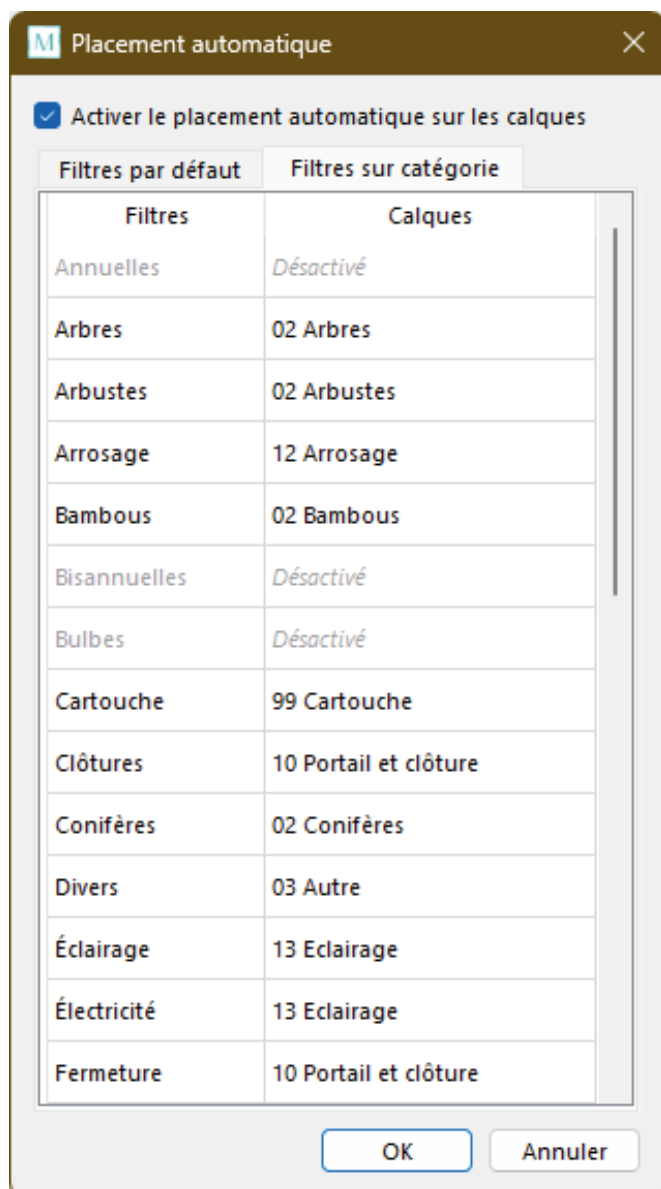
M Placement automatique ✕

Activer le placement automatique sur les calques

Filtres par défaut | Filtres sur catégorie

| Filtres | Calques |
|---|---|
| Annuelles | Désactivé |
| Arbres | 02 Arbres |
| Arbustes | 02 Arbustes |
| Arrosage | 12 Arrosage |
| Bambous | 02 Bambous |
| Bisannuelles | Désactivé |
| Bulbes | Désactivé |
| Cartouche | 99 Cartouche |
| Clôtures | 10 Portail et clôture |
| Conifères | 02 Conifères |
| Divers | 03 Autre |
| Éclairage | 13 Eclairage |
| Électricité | 13 Eclairage |
| Fermeture | 10 Portail et clôture |

OK Annuler